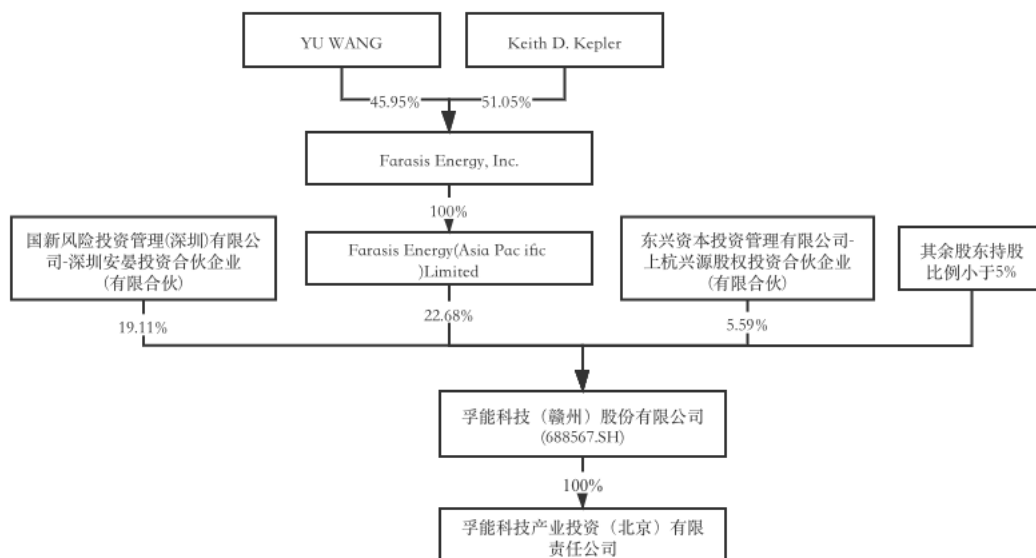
YU WANG

Keith D. Kepler

45.95%

51.05%

Farasis Energy, Inc.

100%

国新风险投资管理(深圳)有限公司-深圳安晏投资合伙企业(有限合伙)

Farasis Energy(Asia Pac ific )Limited

东兴资本投资管理有限公司-上杭兴源股权投资合伙企业(有限合伙)

其余股东持股比例小于5%

19.11%

22.68%

5.59%

孚能科技（赣州）股份有限公司
(688567.SH)

100%

孚能科技产业投资（北京）有限责任公司